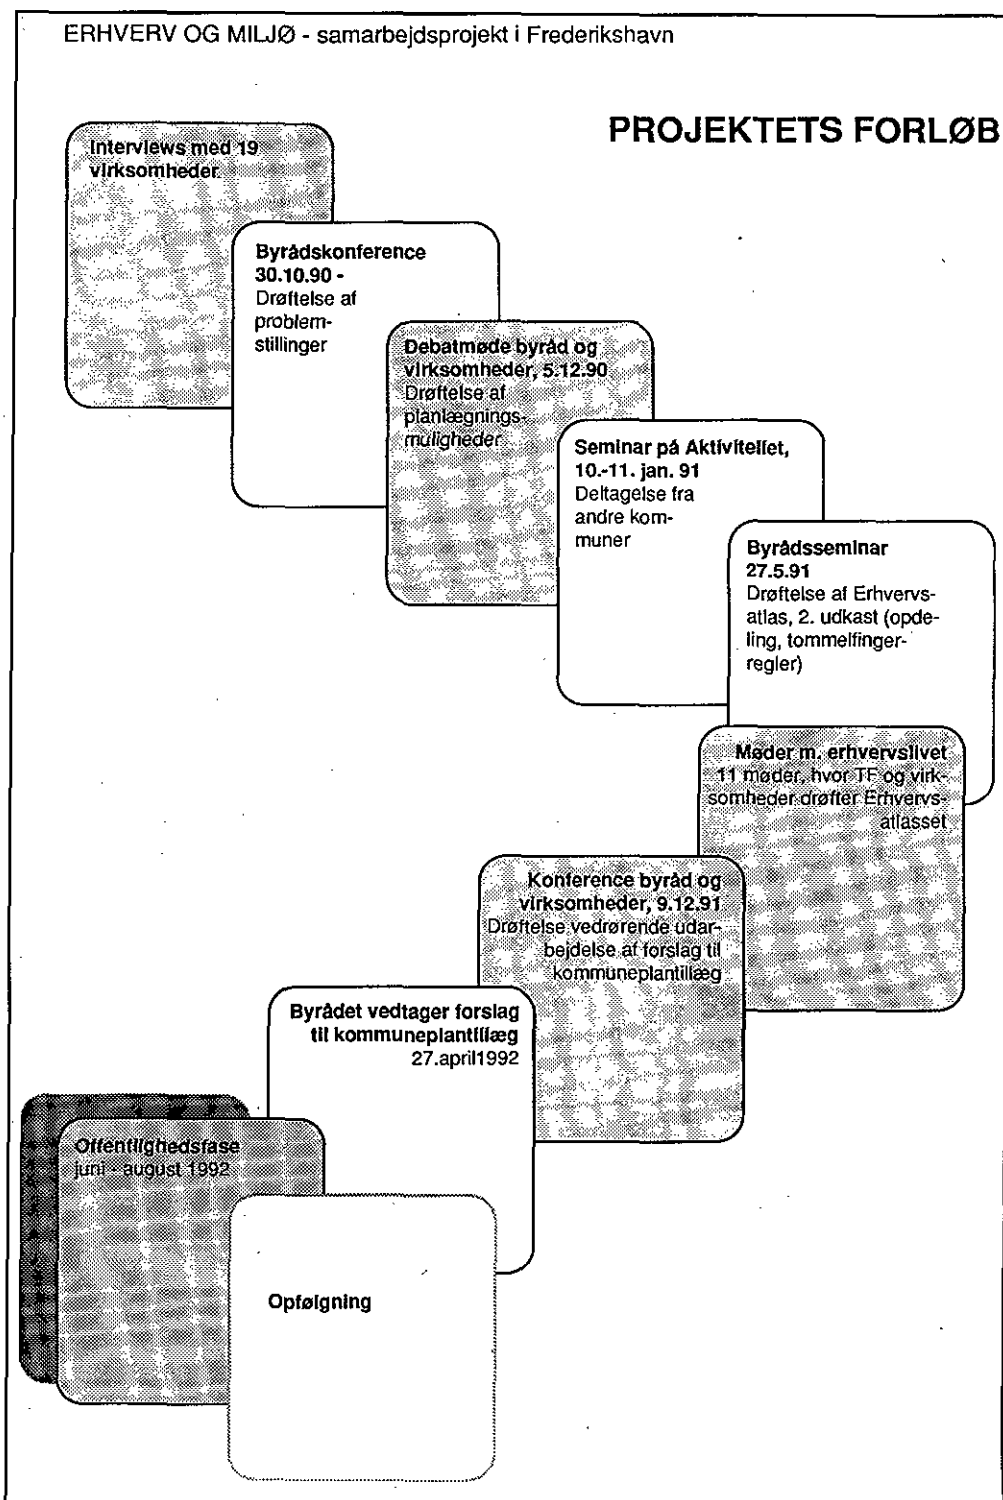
ERHVERV OG MILJØ - samarbejdsprojekt i Frederikshavn

PROJEKTETS FORLØB

Interviews med 19 virksomheder

Byrådskonference 30.10.90 - Drøftelse af problemstillinger

Debatmøde byråd og virksomheder, 5.12.90 Drøftelse af planlægningsmuligheder

Seminar på Aktivitetet, 10.-11. jan. 91 Deltagelse fra andre kommuner

Byrådsseminar 27.5.91 Drøftelse af Erhvervsatlas, 2. udkast (opdeling, tommelfingerregler)

Møder m. erhvervslivet 11 møder, hvor TF og virksomheder drøfter Erhvervsatlasset

Konference byråd og virksomheder, 9.12.91 Drøftelse vedrørende udarbejdelse af forslag til kommuneplantillæg

Byrådet vedtager forslag til kommuneplantillæg 27.april1992

Offentlighedsfase juni - august 1992

Opfølgning